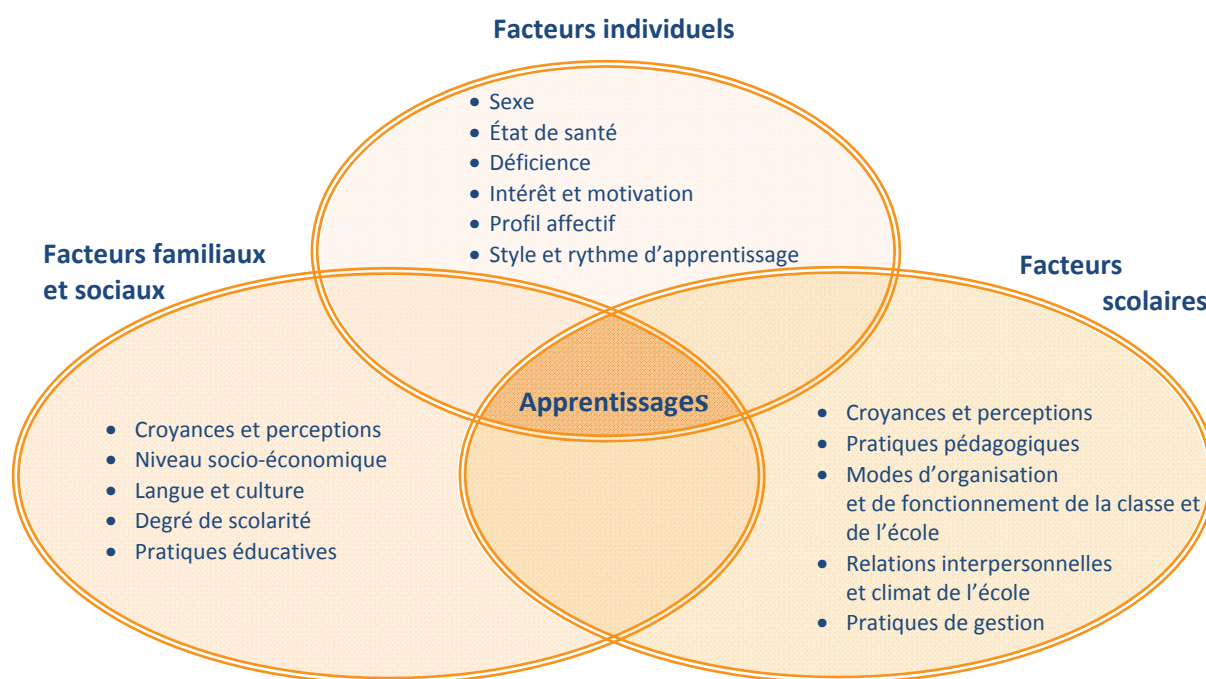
Facteurs individuels

- Sexe
- État de santé
- Déficience
- Intérêt et motivation
- Profil affectif
- Style et rythme d'apprentissage

Facteurs familiaux et sociaux

- Croyances et perceptions
- Niveau socio-économique
- Langue et culture
- Degré de scolarité
- Pratiques éducatives

Apprentissages

Facteurs scolaires

- Croyances et perceptions
- Pratiques pédagogiques
- Modes d'organisation et de fonctionnement de la classe et de l'école
- Relations interpersonnelles et climat de l'école
- Pratiques de gestion